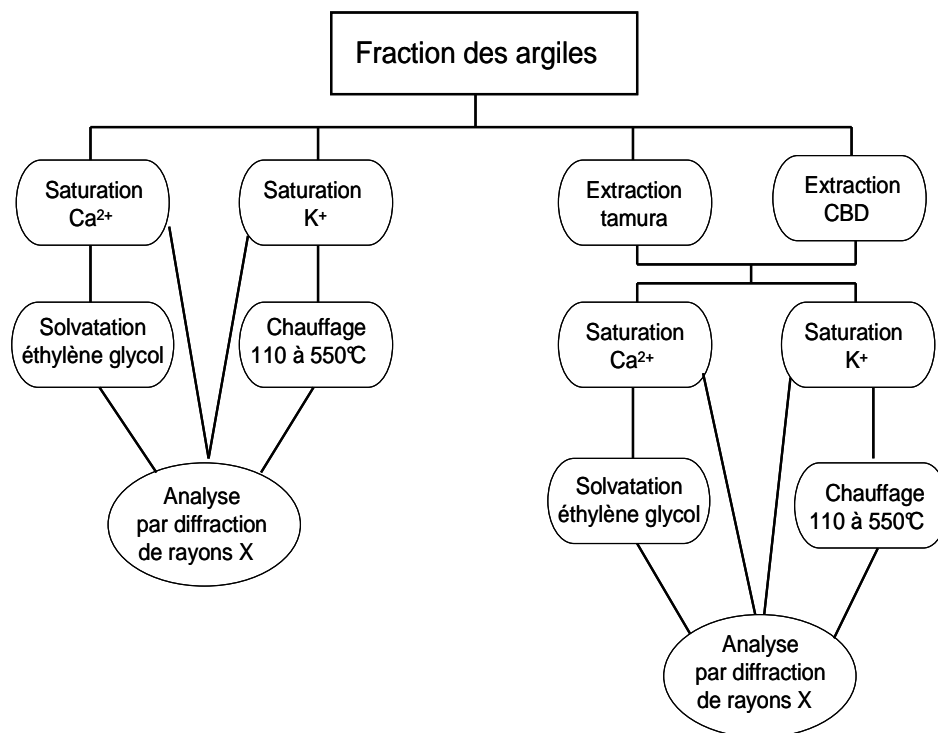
Fraction des argiles

Saturation $Ca^{2+}$

Saturation $K^{+}$

Extraction tamura

Extraction CBD

Solvatation éthylène glycol

Chauffage 110 à 550°C

Analyse par diffraction de rayons X

Saturation $Ca^{2+}$

Saturation $K^{+}$

Solvatation éthylène glycol

Chauffage 110 à 550°C

Analyse par diffraction de rayons X